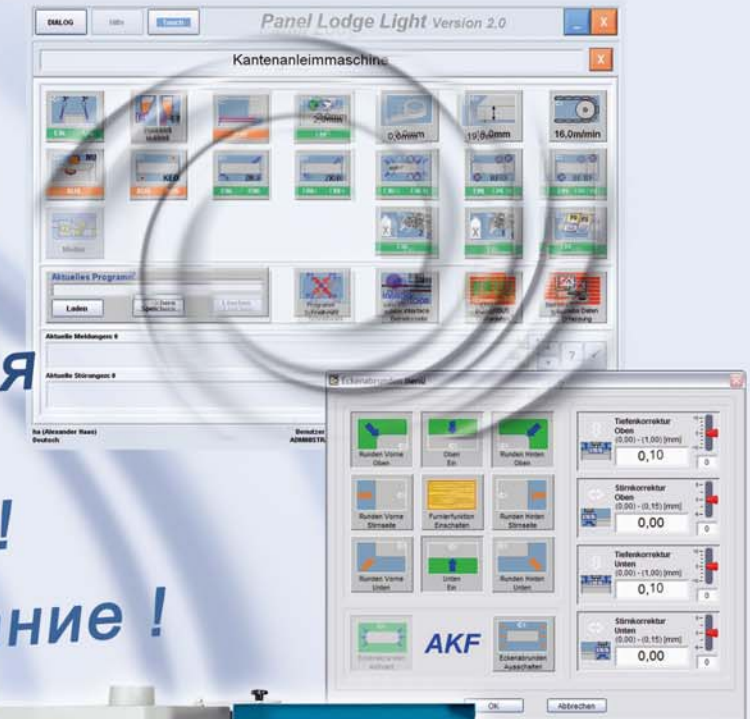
DIALOG

Touch

Panel Lodge Light Version 2.0

Kantenanleimmaschine

0,0mm

19,0mm

16,0m/min

Aktuelles Programm

Laden

Aktuelle Meldungen: 0

Aktuelle Störungen: 0

Benutzer

Deutsch

я

!

ние !

Eckenabrunden

Runden Vorne Oben

Oben Ein

Runden Hinten Oben

Tiefenkorrektur Oben (0,00) - (1,00) [mm]

0,10

0

Runden Vorne Stirnseite

Furnierfunktion Einschalten

Runden Hinten Stirnseite

Stirnkorrektur Oben (0,00) - (0,15) [mm]

0,00

0

Runden Vorne Unten

Unten Ein

Runden Hinten Unten

Tiefenkorrektur Unten (0,00) - (1,00) [mm]

0,10

0

AKF

Eckenabrunden Ausschalten

Stirnkorrektur Unten (0,00) - (0,15) [mm]

0,00

0

OK

Abbrechen